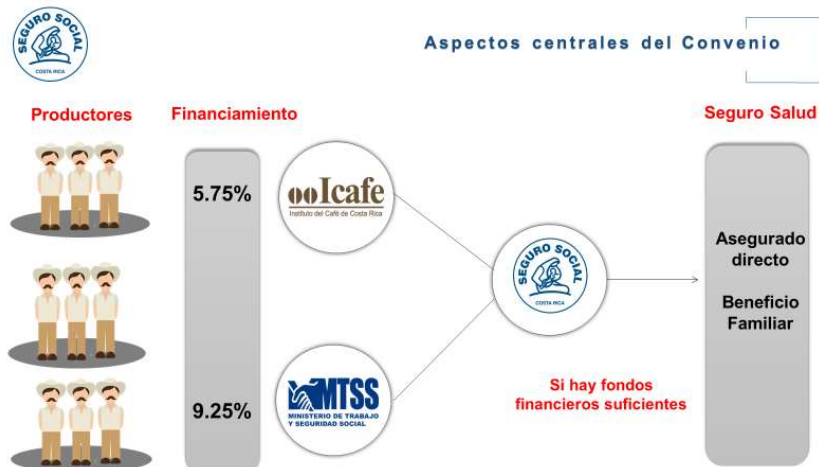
SEGURO SOCIAL
COSTA RICA

Aspectos centrales del Convenio

Productores

Financiamiento

Seguro Salud

5.75%

Icafe
Instituto del Café de Costa Rica

9.25%

MTSS
MINISTERIO DE TRABAJO Y SEGURIDAD SOCIAL

SEGURO SOCIAL
COSTA RICA

Asegurado directo

Beneficio Familiar

Si hay fondos financieros suficientes